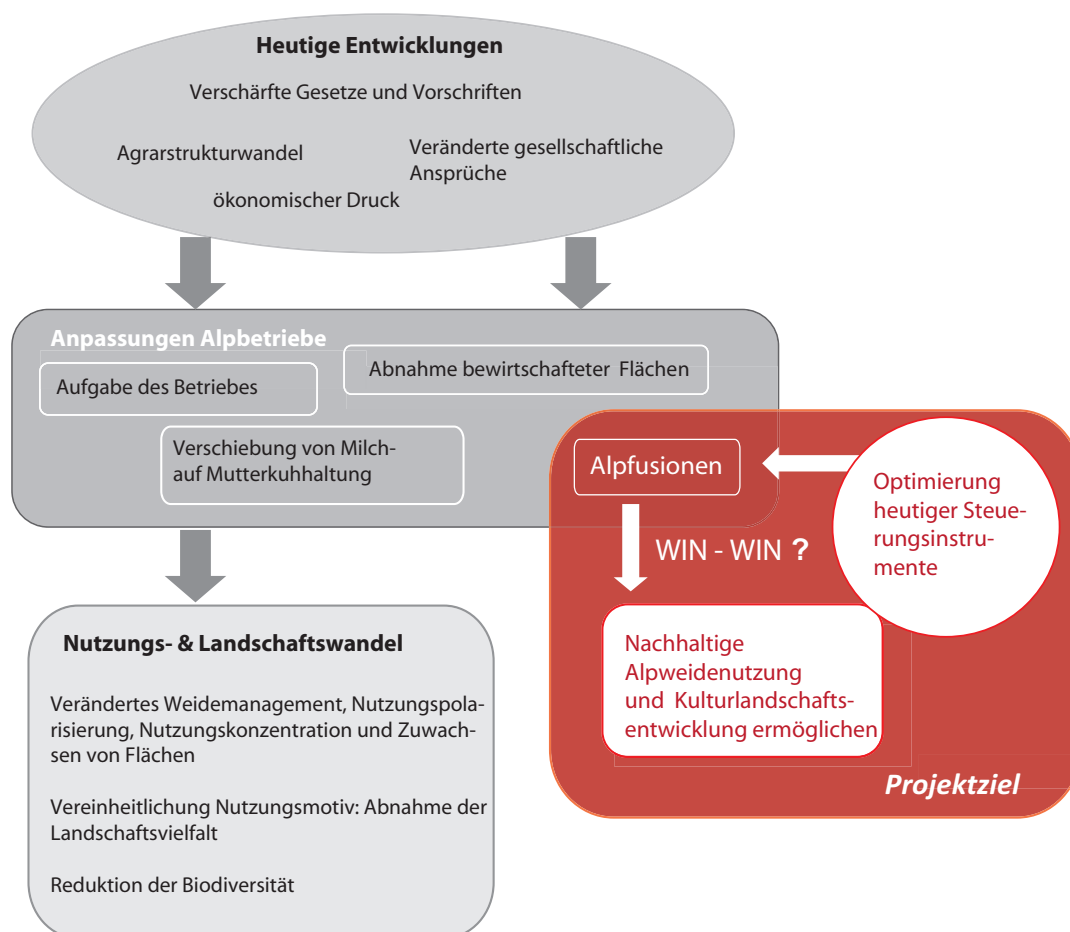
Heutige Entwicklungen

Verschärfte Gesetze und Vorschriften

Agrarstrukturwandel

Veränderte gesellschaftliche Ansprüche

ökonomischer Druck

Anpassungen Alpbetriebe

Aufgabe des Betriebes

Abnahme bewirtschafteter Flächen

Verschiebung von Milch- auf Mutterkuhhaltung

Alpfusionen

Optimierung heutiger Steuerungsinstrumente

WIN - WIN ?

Nachhaltige Alpweidenutzung und Kulturlandschaftsentwicklung ermöglichen

Projektziel

Nutzungs- & Landschaftswandel

Verändertes Weidemanagement, Nutzungspolarisierung, Nutzungskonzentration und Zuwachsen von Flächen

Vereinheitlichung Nutzungsmotiv: Abnahme der Landschaftsvielfalt

Reduktion der Biodiversität